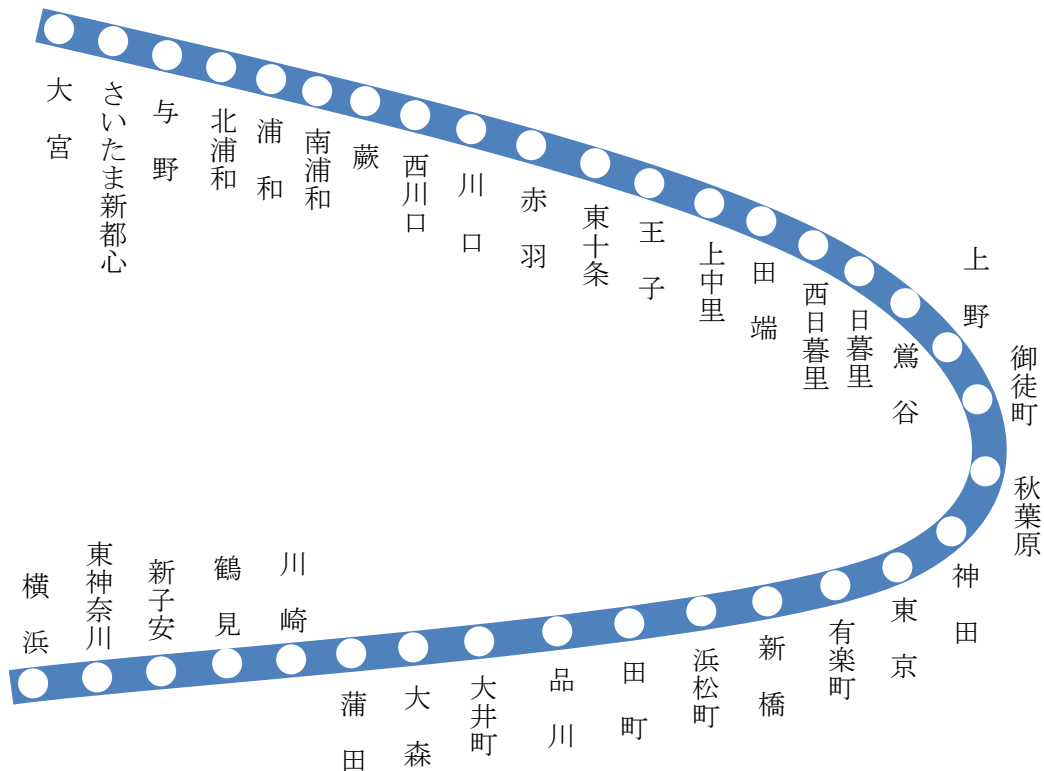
大宮
さいたま新都心
与野
北浦和
浦和
南浦和
蕨
西川口
川口
赤羽
東十条
王子
上中里
田端
西日暮里
日暮里
鶯谷
上野
御徒町
秋葉原
神田
東京
有楽町
新橋
浜松町
田町
品川
大井町
大森
蒲田
川崎
鶴見
新子安
東神奈川
横浜